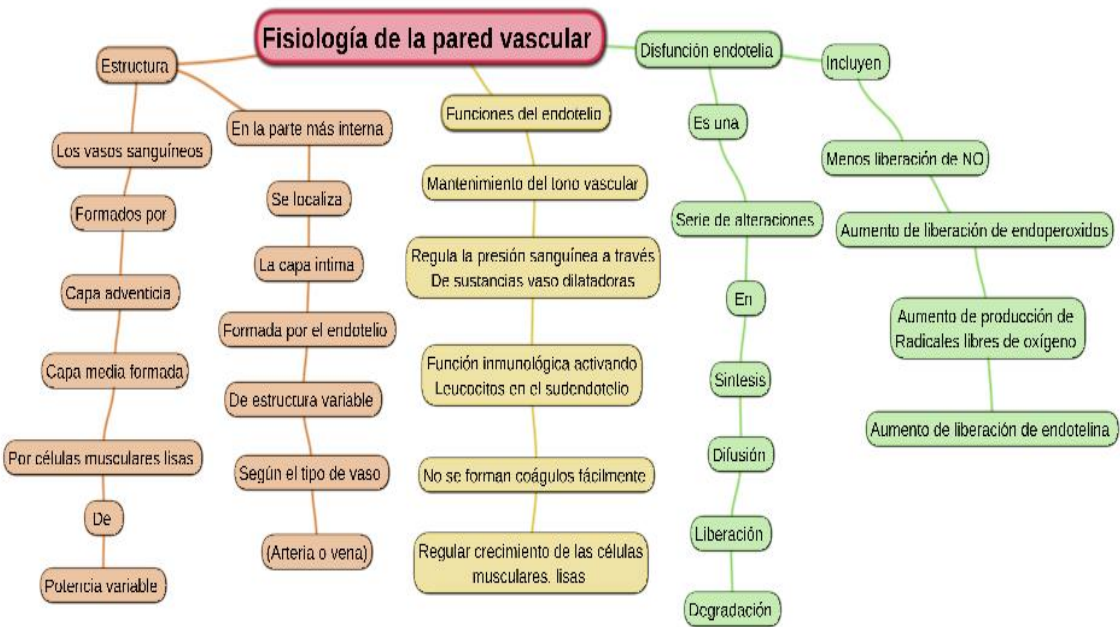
Fisiología de la pared vascular

Estructura

Los vasos sanguíneos

Formados por

Capa adventicia

Capa media formada

Por células musculares lisas

De

Potencia variable

En la parte más interna

Se localiza

La capa intima

Formada por el endotelio

De estructura variable

Según el tipo de vaso

(Arteria o vena)

Funciones del endotelio

Mantenimiento del tono vascular

Regula la presión sanguínea a través De sustancias vaso dilatadoras

Función inmunológica activando Leucocitos en el sudendotelio

No se forman coágulos fácilmente

Regular crecimiento de las células musculares. lisas

Disfunción endotelia

Es una

Serie de alteraciones

En

Síntesis

Difusión

Liberación

Degradación

Incluyen

Menos liberación de NO

Aumento de liberación de endoperoxidos

Aumento de producción de Radicales libres de oxígeno

Aumento de liberación de endotelina